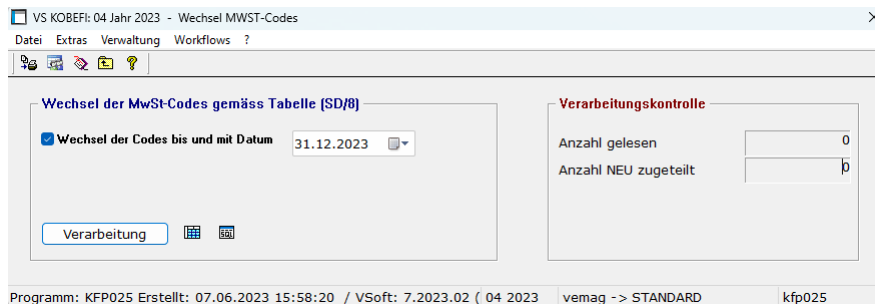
VS KOBEFI: 04 Jahr 2023 - Wechsel MWST-Codes

Datei Extras Verwaltung Workflows ?

Wechsel der MwSt-Codes gemäss Tabelle (SD/8)

Wechsel der Codes bis und mit Datum 31.12.2023

Verarbeitung

Verarbeitungskontrolle

Anzahl gelesen 0

Anzahl NEU zugeteilt 0

Programm: KFP025 Erstellt: 07.06.2023 15:58:20 / VSoft: 7.2023.02 ( 04 2023 vemag -> STANDARD kfp025